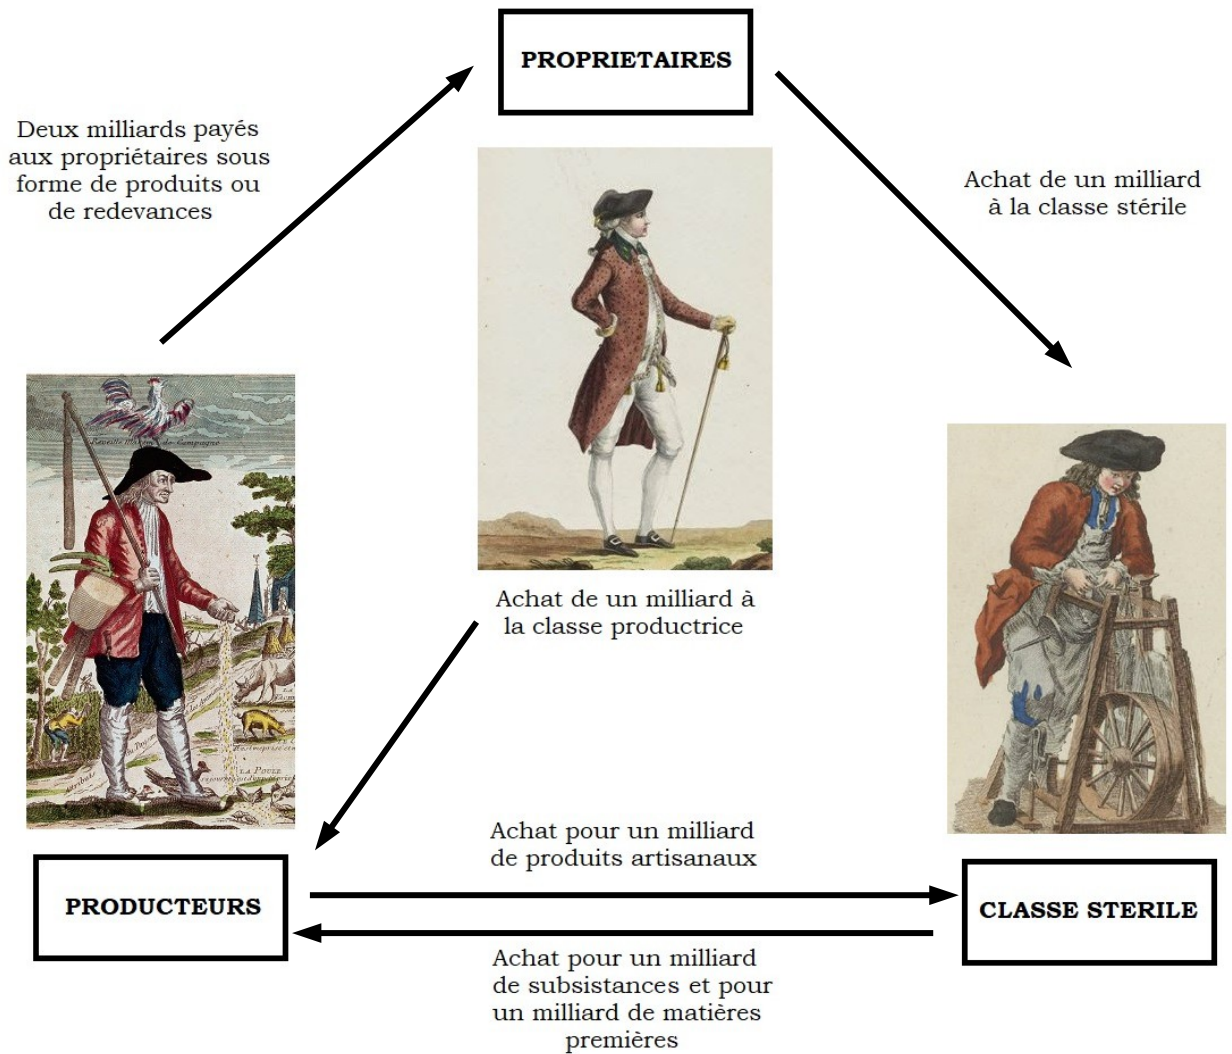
PROPRIETAIRES

Deux milliards payés aux propriétaires sous forme de produits ou de redevances

Achat de un milliard à la classe stérile

Réveille matin de Campagne

La Poule

Achat de un milliard à la classe productrice

Achat pour un milliard de produits artisanaux

PRODUCTEURS

CLASSE STERILE

Achat pour un milliard de subsistances et pour un milliard de matières premières